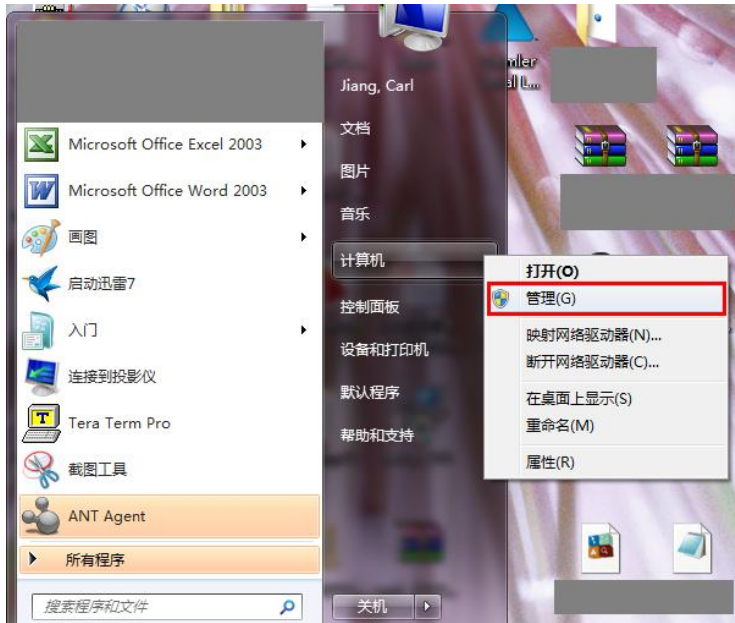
Microsoft Office Excel 2003
Microsoft Office Word 2003
画图
启动迅雷7
入门
连接到投影仪
Tera Term Pro
截图工具
ANT Agent
所有程序
搜索程序和文件

Jiang, Carl
文档
图片
音乐
计算机
控制面板
设备和打印机
默认程序
帮助和支持
关机

打开(O)
管理(G)
映射网络驱动器(N)...
断开网络驱动器(C)...
在桌面上显示(S)
重命名(M)
属性(R)

mler
l L...